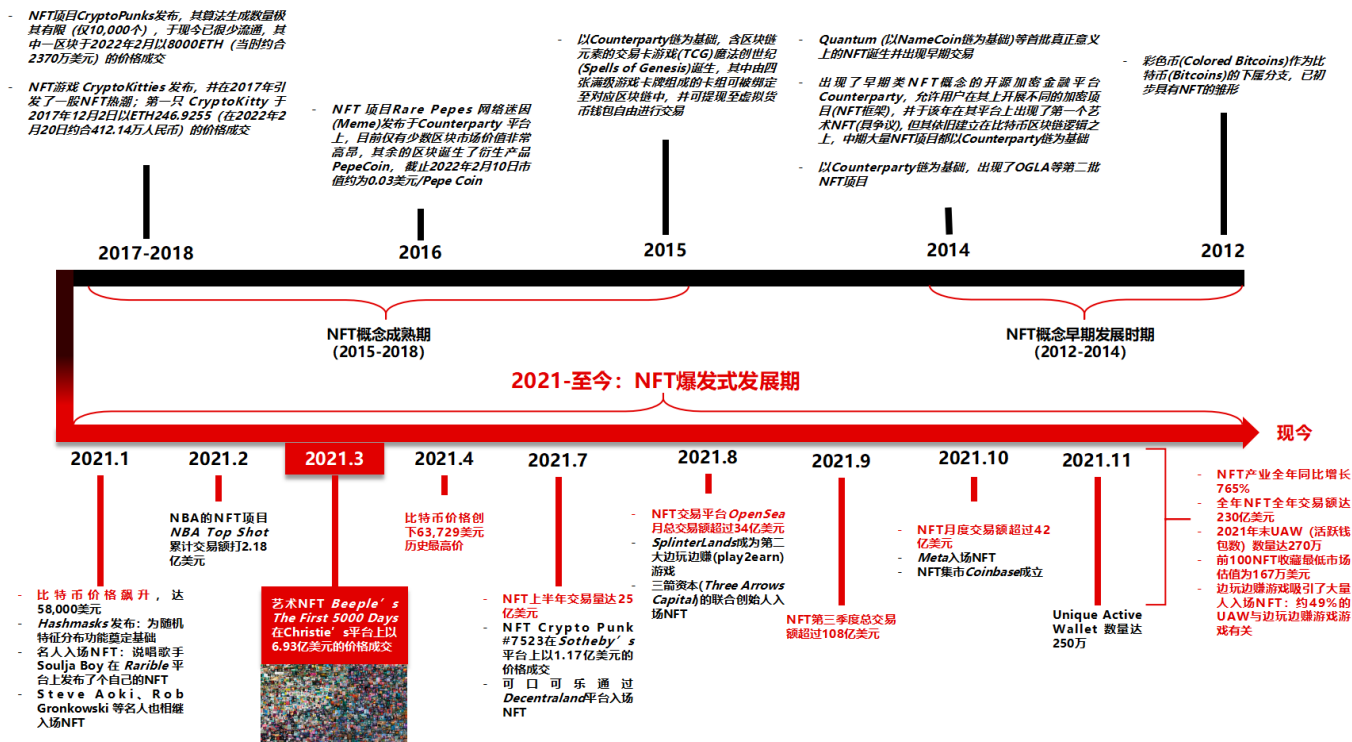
- NFT项目CryptoPunks发布，其算法生成数量极其有限（仅10,000个），于现今已很少流通，其中一区块于2022年2月以8000ETH（当时约合2370万美元）的价格成交

- NFT游戏 CryptoKitties 发布，并在2017年引发了一股NFT热潮；第一只 CryptoKitty 于2017年12月2日以ETH246.9255（在2022年2月20日约合412.14万人民币）的价格成交

2017-2018

- NFT 项目Rare Pepes 网络迷因(Meme)发布于Counterparty 平台上，目前仅有少数区块市场价格非常高昂，其余的区块诞生了衍生产品PepeCoin，截止2022年2月10日市值约为0.03美元/Pepe Coin

2016

- 以Counterparty链为基础，含区块链元素的交易卡游戏(TCG)魔法创世纪(Spells of Genesis)诞生，其中由四张满级游戏卡牌组成的卡组可被绑定至对应区块链中，并可提现至虚拟货币钱包自由进行交易

2015

- Quantum（以NameCoin链为基础）等首批真正意义上的NFT诞生并出现早期交易

- 出现了早期类NFT概念的开源加密金融平台Counterparty，允许用户在其上开展不同的加密项目(NFT框架)，并于该年在其平台上出现了第一个艺术NFT(具争议)，但其依旧建立在比特币区块链逻辑之上，中期大量NFT项目都以Counterparty链为基础

- 以Counterparty链为基础，出现了OGLA等第二批NFT项目

2014

- 彩色币(Colored Bitcoins)作为比特币(Bitcoins)的下属分支，已初步具有NFT的雏形

2012

NFT概念成熟期
(2015-2018)

NFT概念早期发展时期
(2012-2014)

2021-至今：NFT爆发式发展期

现今

2021.1

- 比特币价格飙升，达58,000美元
- Hashmasks发布：为随机特征分布功能奠定基础
- 名人入场NFT：说唱歌手Soulja Boy 在 Rarible 平台上发布了个自己的NFT
- Steve Aoki、Rob Gronkowski 等名人也相继入场NFT

2021.2

NBA的NFT项目 NBA Top Shot 累计交易额打2.18亿美元

2021.3

艺术NFT Beeple’s The First 5000 Days 在Christie’s平台上以6.93亿美元的价格成交

2021.4

比特币价格创下63,729美元历史最高价

2021.7

- NFT上半年交易量达25亿美元
- NFT Crypto Punk #7523在Sotheby’s平台上以1.17亿美元的价格成交
- 可口可乐通过Decentraland平台入场NFT

2021.8

- NFT交易平台OpenSea月总交易额超过34亿美元
- SplinterLands成为第二大边玩边赚(play2earn)游戏
- 三箭资本(Three Arrows Capital)的联合创始人入场NFT

2021.9

NFT第三季度总交易额超过108亿美元

2021.10

- NFT月度交易额超过42亿美元
- Meta入场NFT
- NFT集市Coinbase成立

2021.11

Unique Active Wallet 数量达250万

- NFT产业全年同比增长765%
- 全年NFT全年交易额达230亿美元
- 2021年末UAW（活跃钱包数）数量达270万
- 前100NFT收藏最低市场估值为167万美元
- 边玩边赚游戏吸引了大量人入场NFT：约49%的UAW与边玩边赚游戏游戏有关